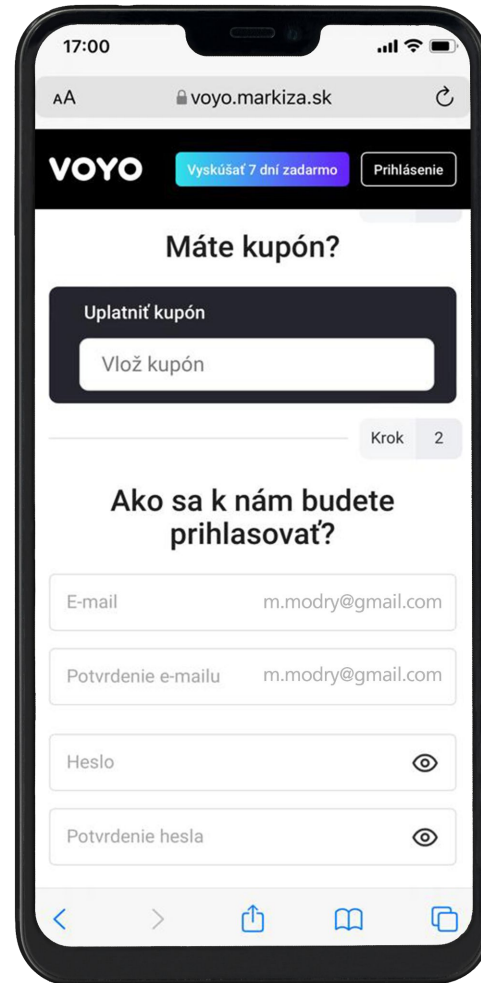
17:00

AA voyo.markiza.sk

VOYO Vyskúšať 7 dní zadarmo Prihlásenie

Máte kupón?

Uplatniť kupón

Vlož kupón

Krok 2

Ako sa k nám budete prihlasovať?

E-mail m.modry@gmail.com

Potvrdenie e-mailu m.modry@gmail.com

Heslo

Potvrdenie hesla